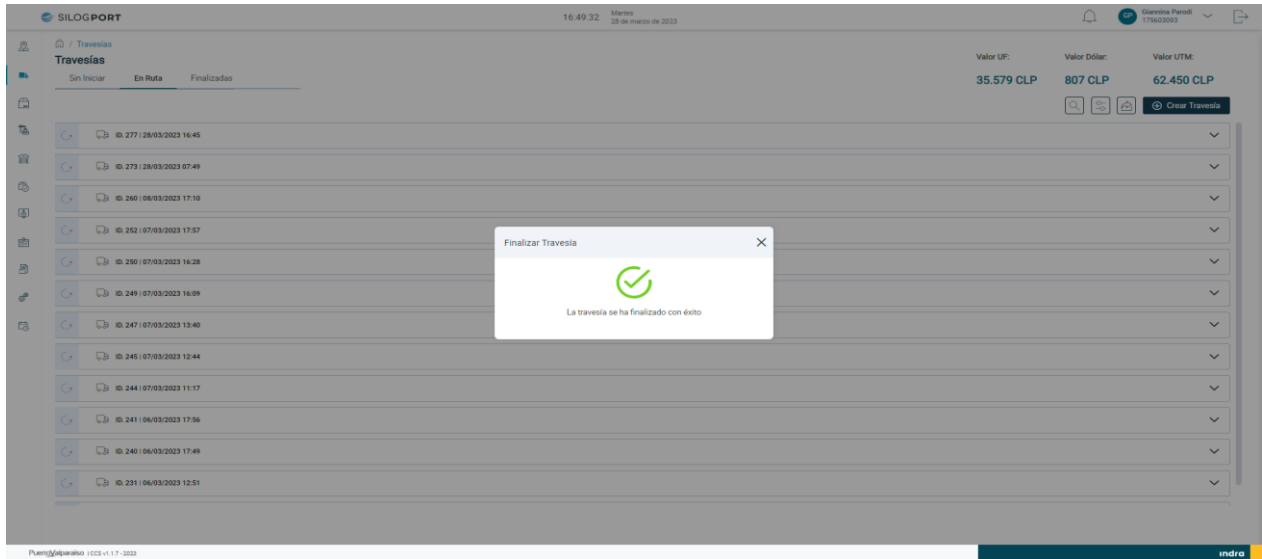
SILOGPORT

16:49:32 Martes 28 de marzo de 2023

GP Giannina Parodi 175603093

/ Travesías
Travesías

Sin Iniciar En Ruta Finalizadas

Valor UF: 35.579 CLP
Valor Dólar: 807 CLP
Valor UTM: 62.450 CLP

Crear Travesía

ID. 277 | 28/03/2023 16:45
ID. 273 | 28/03/2023 07:49
ID. 260 | 08/03/2023 17:10
ID. 252 | 07/03/2023 17:57
ID. 250 | 07/03/2023 16:28
ID. 249 | 07/03/2023 16:09
ID. 247 | 07/03/2023 13:40
ID. 245 | 07/03/2023 12:44
ID. 244 | 07/03/2023 11:17
ID. 241 | 06/03/2023 17:56
ID. 240 | 06/03/2023 17:49
ID. 231 | 06/03/2023 12:51

Finalizar Travesía

La travesía se ha finalizado con éxito

PuertoValparaíso | CCS v1.1.7 - 2023

indra